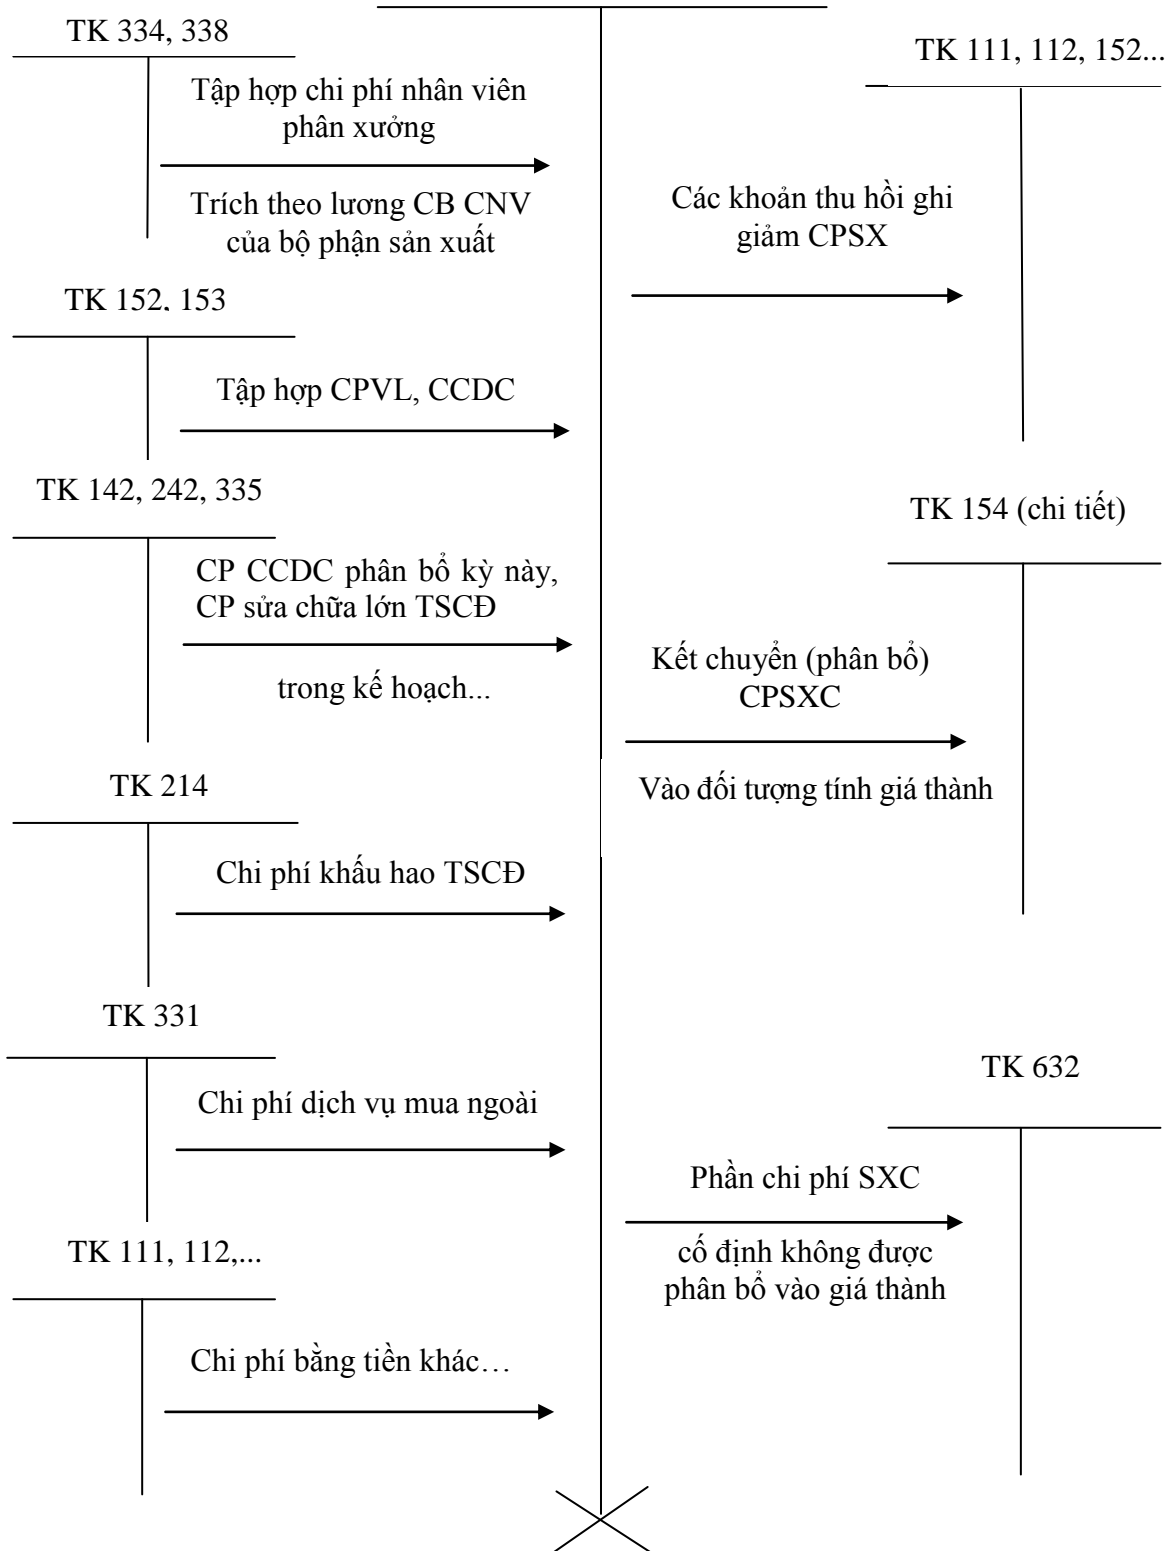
TK 334, 338

Tập hợp chi phí nhân viên phân xưởng

Trích theo lương CB CNV của bộ phận sản xuất

TK 111, 112, 152...

Các khoản thu hồi ghi giảm CPSX

TK 152, 153

Tập hợp CPVL, CCDC

TK 142, 242, 335

CP CCDC phân bổ kỳ này, CP sửa chữa lớn TSCĐ

trong kế hoạch...

TK 154 (chi tiết)

Kết chuyển (phân bổ) CPSXC

Vào đối tượng tính giá thành

TK 214

Chi phí khấu hao TSCĐ

TK 331

Chi phí dịch vụ mua ngoài

TK 632

Phần chi phí SXC

cố định không được phân bổ vào giá thành

TK 111, 112,...

Chi phí bằng tiền khác…